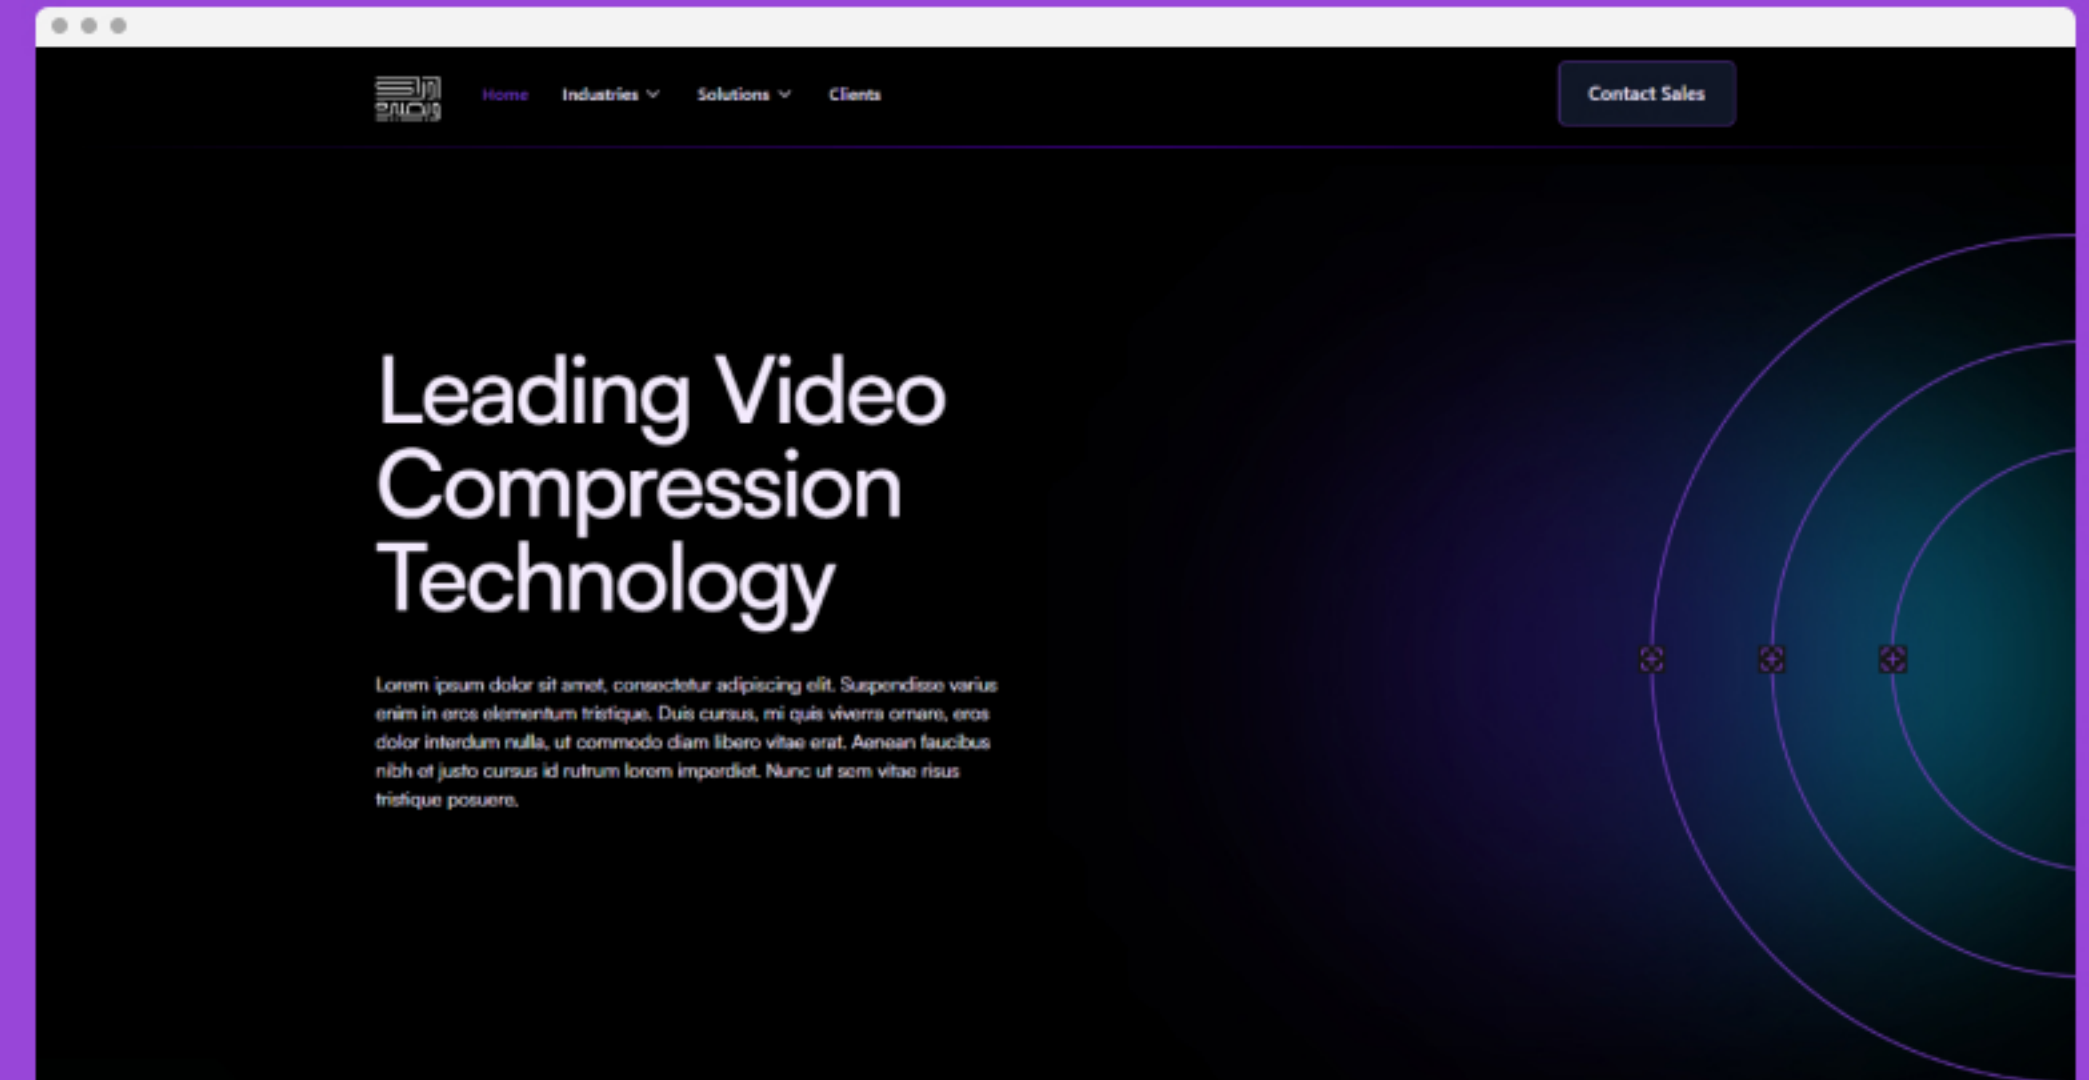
Home Industries Solutions Clients

Contact Sales

Leading Video Compression Technology

Lorem ipsum dolor sit amet, consectetur adipiscing elit. Suspendisse varius enim in eros elementum tristique. Duis cursus, mi quis viverra ornare, eros dolor interdum nulla, ut commodo diam libero vitae erat. Aenean faucibus nibh et justo cursus id rutrum lorem imperdiet. Nunc ut sem vitae risus tristique posuere.